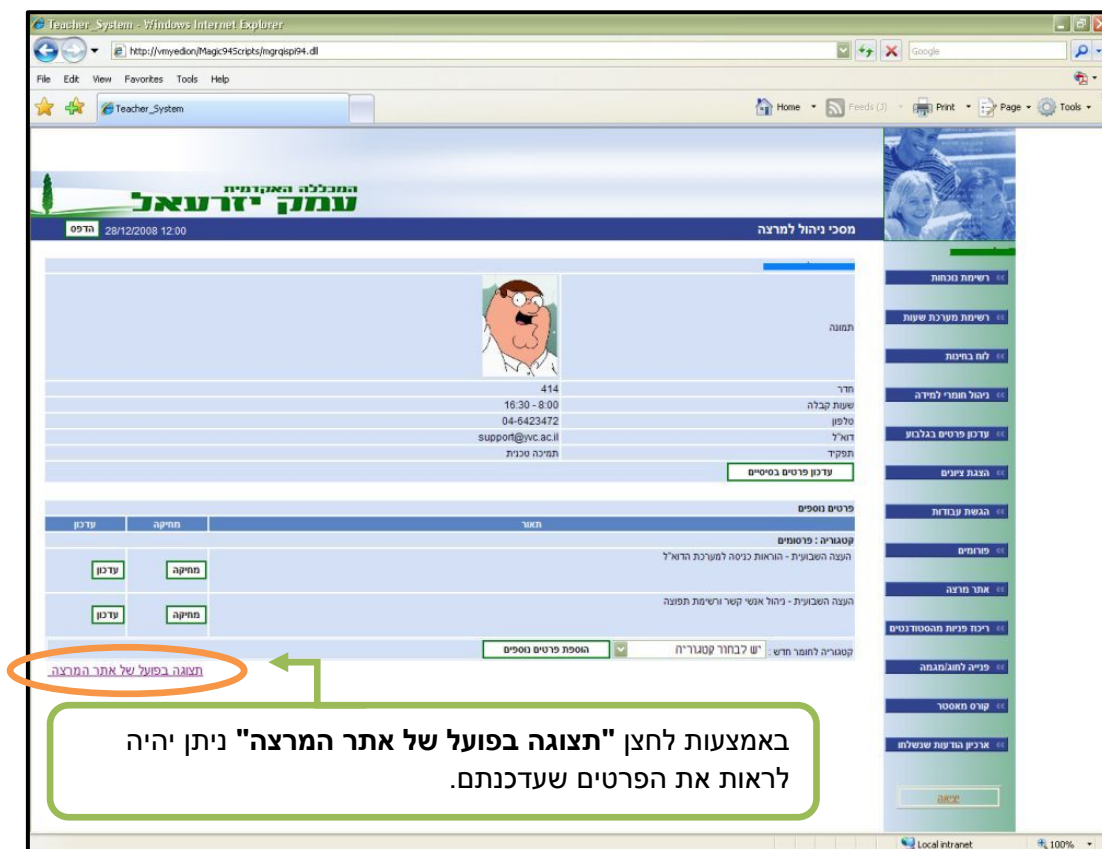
Teacher_System - Windows Internet Explorer
http://vmyedion/Magic945cripts/mgrqispi94.dll
Google
File Edit View Favorites Tools Help
Teacher_System
Home Feeds (J) Print Page Tools

המכללה האקדמית
עמק יזרעאל

הדפס 28/12/2008 12:00
מסכי ניהול למרצה

תמונה

| | |
|---|---|
| חדר | 414 |
| שעות קבלה | 16:30 - 8:00 |
| טלפון | 04-6423472 |
| דוא"ל | support@yvc.ac.il |
| תפקיד | תמיכה טכנית |

עדכון פרטים בסיסיים

פרטים נוספים

| תאור | מחיקה | עדכון |
|---|---|---|
| קטגוריה : פרסומים | | |
| העצה השבועית - הוראות כניסה למערכת הדוא"ל | מחיקה | עדכון |
| העצה השבועית - ניהול אנשי קשר ורשימת תפוצה | מחיקה | עדכון |

קטגוריה לחומר חדש : יש לבחור קטגוריה
הוספת פרטים נוספים

תצוגה בפועל של אתר המרצה

רשימת נוכחות
רשימת מערכת שעות
לוח בחינות
ניהול חומרי למידה
עדכון פרטים בגלבוע
הצגת ציונים
הגשת עבודות
פורומים
אתר מרצה
ריכוז פניות מהסטודנטים
פנייה לחוג/מגמה
קורס מאסטר
ארכיון הודעות שנשלחו
יציאה

באמצעות לחצן **"תצוגה בפועל של אתר המרצה"** ניתן יהיה לראות את הפרטים שעדכנתם.

Local intranet
100%